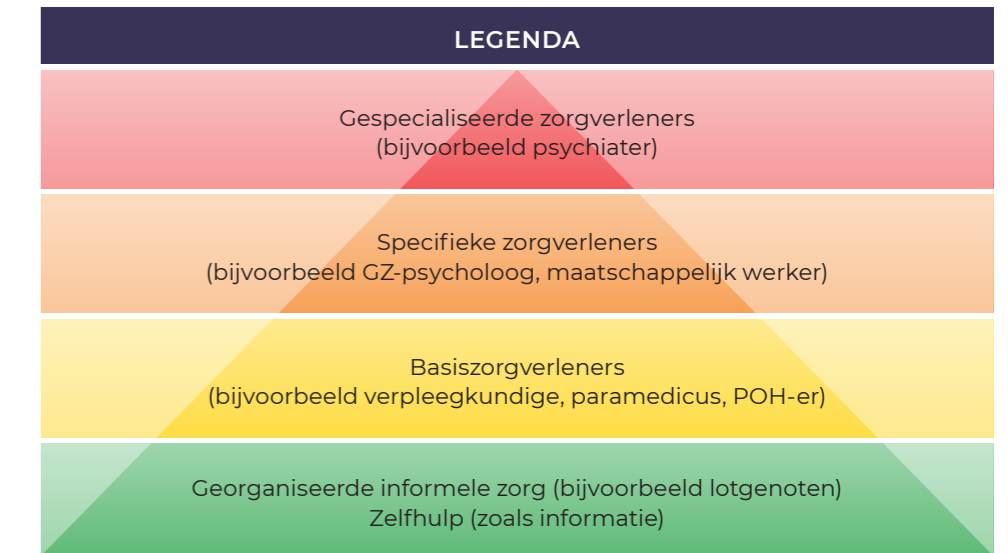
LEGENDA

Gespecialiseerde zorgverleners
(bijvoorbeeld psychiater)

Specifieke zorgverleners
(bijvoorbeeld GZ-psycholoog, maatschappelijk werker)

Basiszorgverleners
(bijvoorbeeld verpleegkundige, paramedicus, POH-er)

Georganiseerde informele zorg (bijvoorbeeld lotgenoten)
Zelfhulp (zoals informatie)